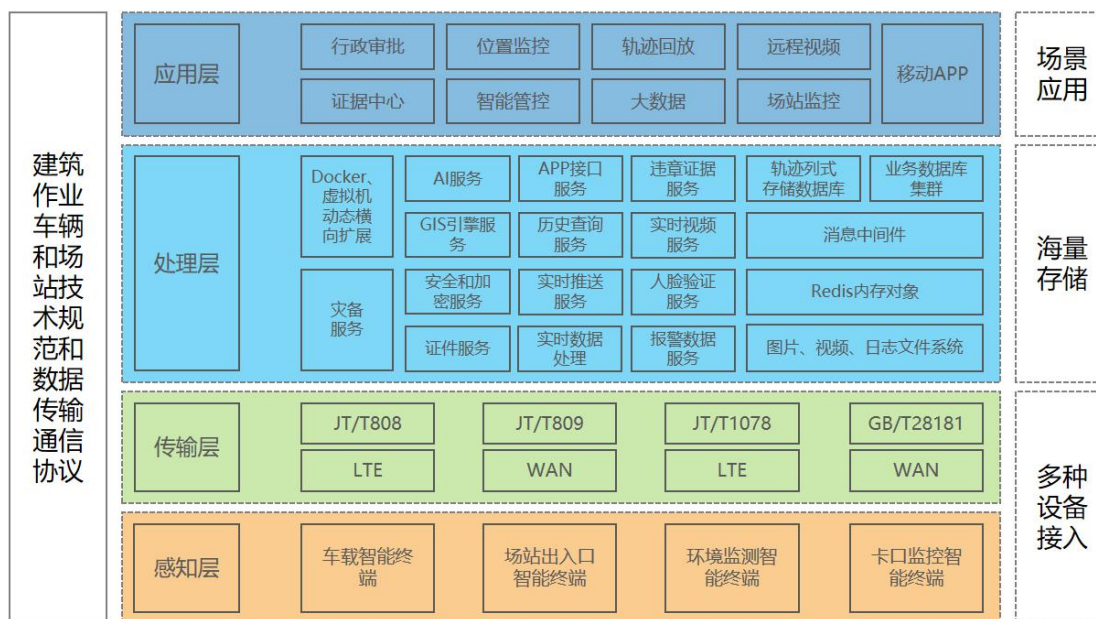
建筑作业车辆和场站技术规范和数据传输通信协议

应用层

行政审批
位置监控
轨迹回放
远程视频
移动APP
证据中心
智能管控
大数据
场站监控

场景应用

处理层

Docker、虚拟机动态横向扩展
AI服务
APP接口服务
违章证据服务
轨迹列式存储数据库
业务数据库集群
GIS引擎服务
历史查询服务
实时视频服务
消息中间件
灾备服务
安全和加密服务
实时推送服务
人脸验证服务
Redis内存对象
证件服务
实时数据处理
报警数据服务
图片、视频、日志文件系统

海量存储

传输层

JT/T808
JT/T809
JT/T1078
GB/T28181
LTE
WAN
LTE
WAN

多种设备接入

感知层

车载智能终端
场站出入口智能终端
环境监测智能终端
卡口监控智能终端